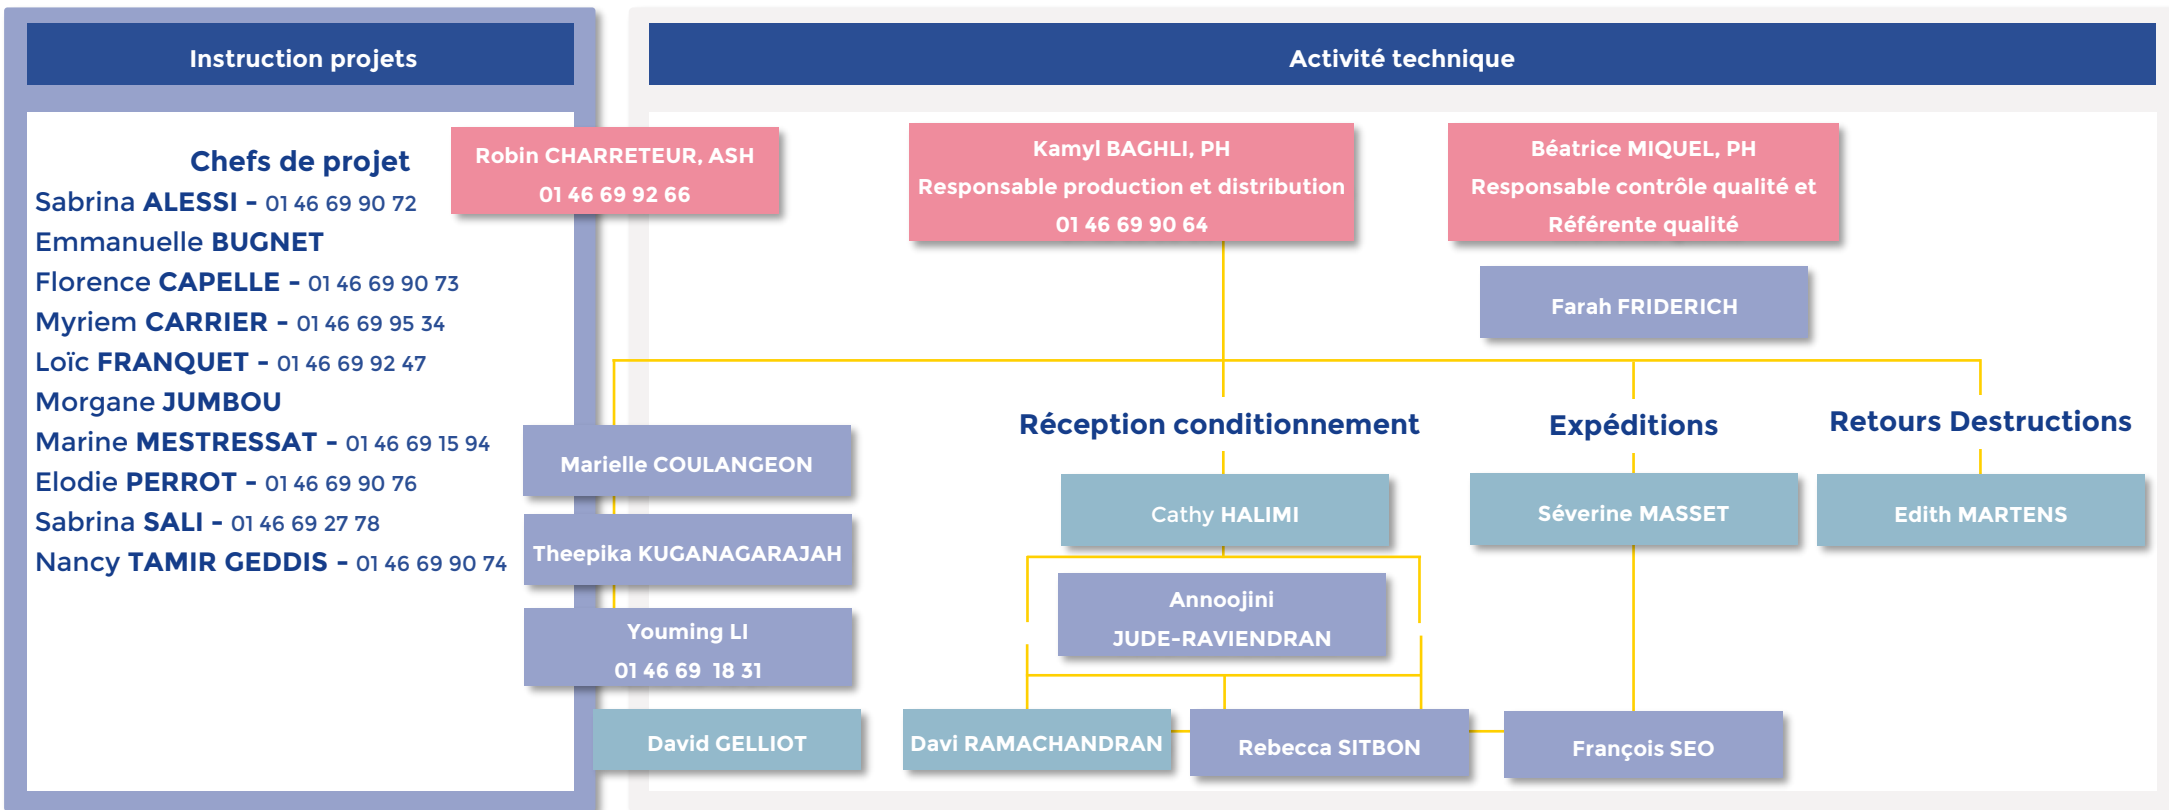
Instruction projets

Activité technique

Chefs de projet
Sabrina ALESSI - 01 46 69 90 72
Emmanuelle BUGNET
Florence CAPELLE - 01 46 69 90 73
Myriem CARRIER - 01 46 69 95 34
Loïc FRANQUET - 01 46 69 92 47
Morgane JUMBOU
Marine MESTRESSAT - 01 46 69 15 94
Elodie PERROT - 01 46 69 90 76
Sabrina SALI - 01 46 69 27 78
Nancy TAMIR GEDDIS - 01 46 69 90 74

Robin CHARRETEUR, ASH
01 46 69 92 66

Kamyl BAGHLI, PH
Responsable production et distribution
01 46 69 90 64

Béatrice MIQUEL, PH
Responsable contrôle qualité et
Référente qualité

Farah FRIDERICH

Réception conditionnement

Expéditions

Retours Destructions

Marielle COULANGEON

Theepika KUGANAGARAJAH

Youming LI
01 46 69 18 31

David GELLIOT

Cathy HALIMI

Annoojini
JUDE-RAVIENDRAN

Davi RAMACHANDRAN

Rebecca SITBON

Séverine MASSET

François SEO

Edith MARTENS